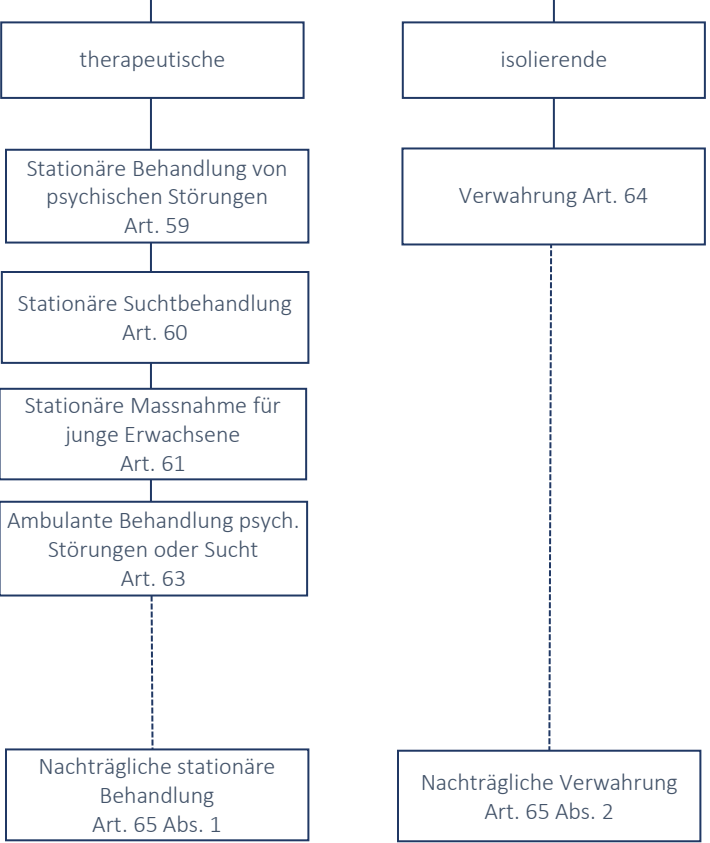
therapeutische

Stationäre Behandlung von psychischen Störungen Art. 59

Stationäre Suchtbehandlung Art. 60

Stationäre Massnahme für junge Erwachsene Art. 61

Ambulante Behandlung psych. Störungen oder Sucht Art. 63

Nachträgliche stationäre Behandlung Art. 65 Abs. 1

isolierende

Verwahrung Art. 64

Nachträgliche Verwahrung Art. 65 Abs. 2